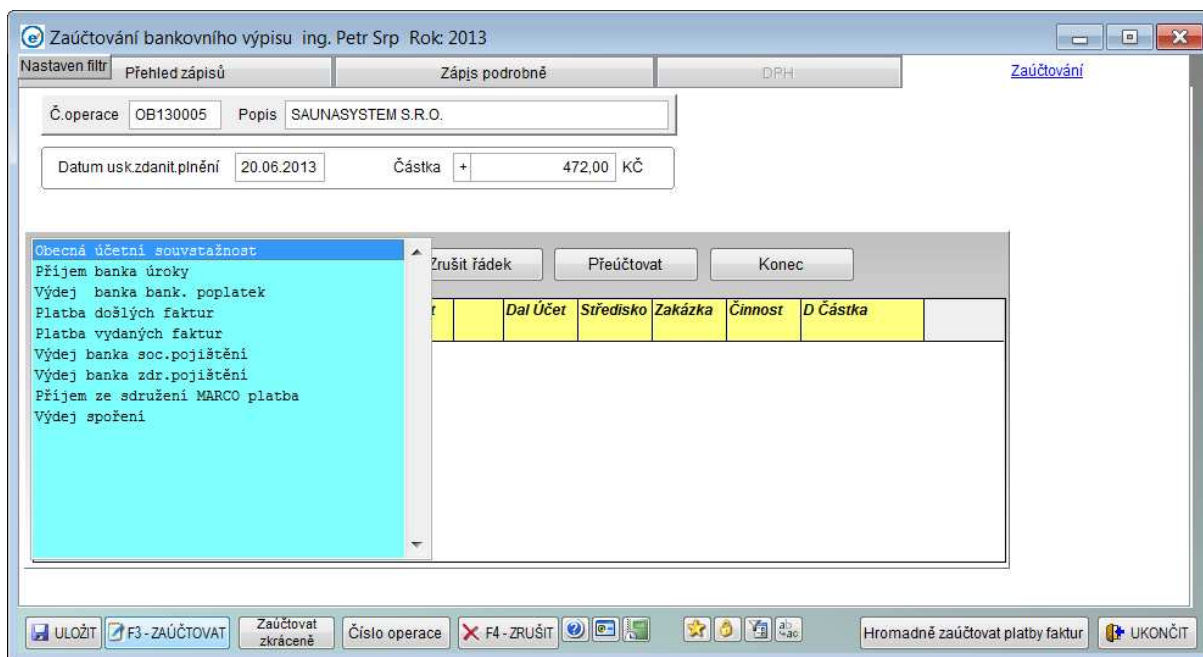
Zaúčtování bankovního výpisu ing. Petr Srp Rok: 2013

Nastaven filtr | Přehled zápisů | Zápis podrobně | DPH | Zaúčtování

Č.operace OB130005 Popis SAUNASYSTEM S.R.O.

Datum usk.zdanit.plnění 20.06.2013 Částka + 472,00 KČ

Obecná účetní souvstažnost
Příjem banka úroky
Výdej banka bank. poplatek
Platba došlých faktur
Platba vydaných faktur
Výdej banka soc.pojištění
Výdej banka zdr.pojištění
Příjem ze sdružení MARCO platba
Výdej spoření

Zrušit řádek | Přeúčtovat | Konec

| t | | Dal Účet | Středisko | Zakázka | Činnost | D Částka | |
|---|---|---|---|---|---|---|---|

ULOŽIT | F3 - ZAÚČTOVAT | Zaúčtovat zkráceně | Číslo operace | F4 - ZRUŠIT | Hromadně zaúčtovat platby faktur | UKONČIT